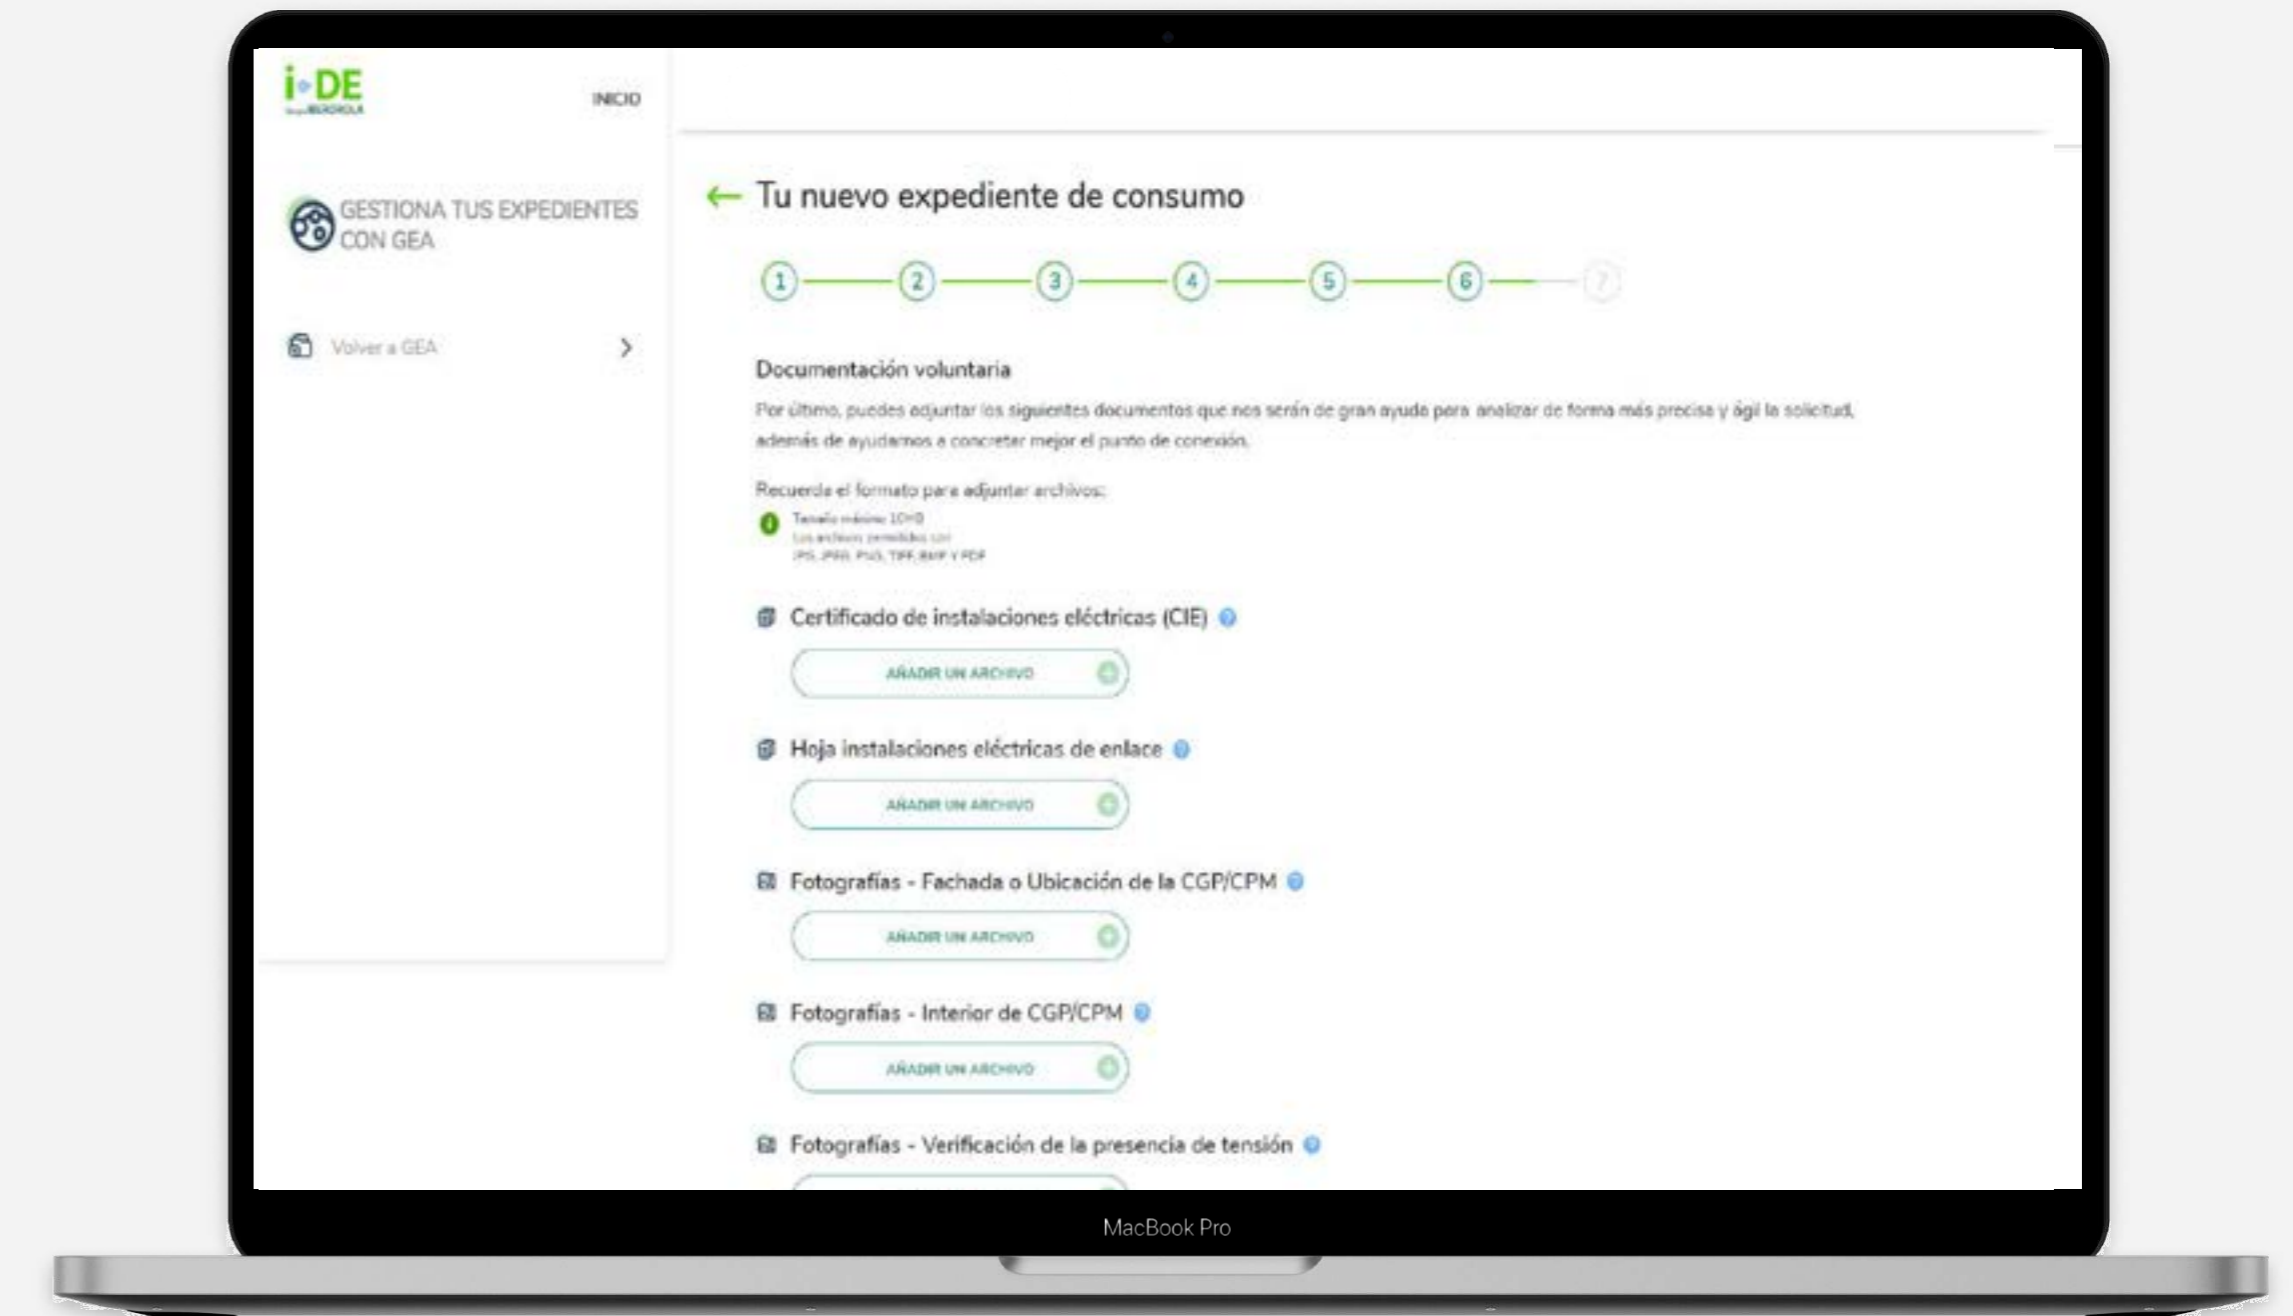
i-DE
Grupo IBERDROLA

INICIO

GESTIONA TUS EXPEDIENTES CON GEA

Volver a GEA

← Tu nuevo expediente de consumo

1 2 3 4 5 6 7

Documentación voluntaria

Por último, puedes adjuntar los siguientes documentos que nos serán de gran ayuda para analizar de forma más precisa y ágil la solicitud, además de ayudarnos a concretar mejor el punto de conexión.

Recuerda el formato para adjuntar archivos:

Tamaño máximo: 10MB
Los archivos permitidos son
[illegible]

Certificado de instalaciones eléctricas (CIE)

AÑADIR UN ARCHIVO

Hoja instalaciones eléctricas de enlace

AÑADIR UN ARCHIVO

Fotografías - Fachada o Ubicación de la CGP/CPM

AÑADIR UN ARCHIVO

Fotografías - Interior de CGP/CPM

AÑADIR UN ARCHIVO

Fotografías - Verificación de la presencia de tensión

MacBook Pro